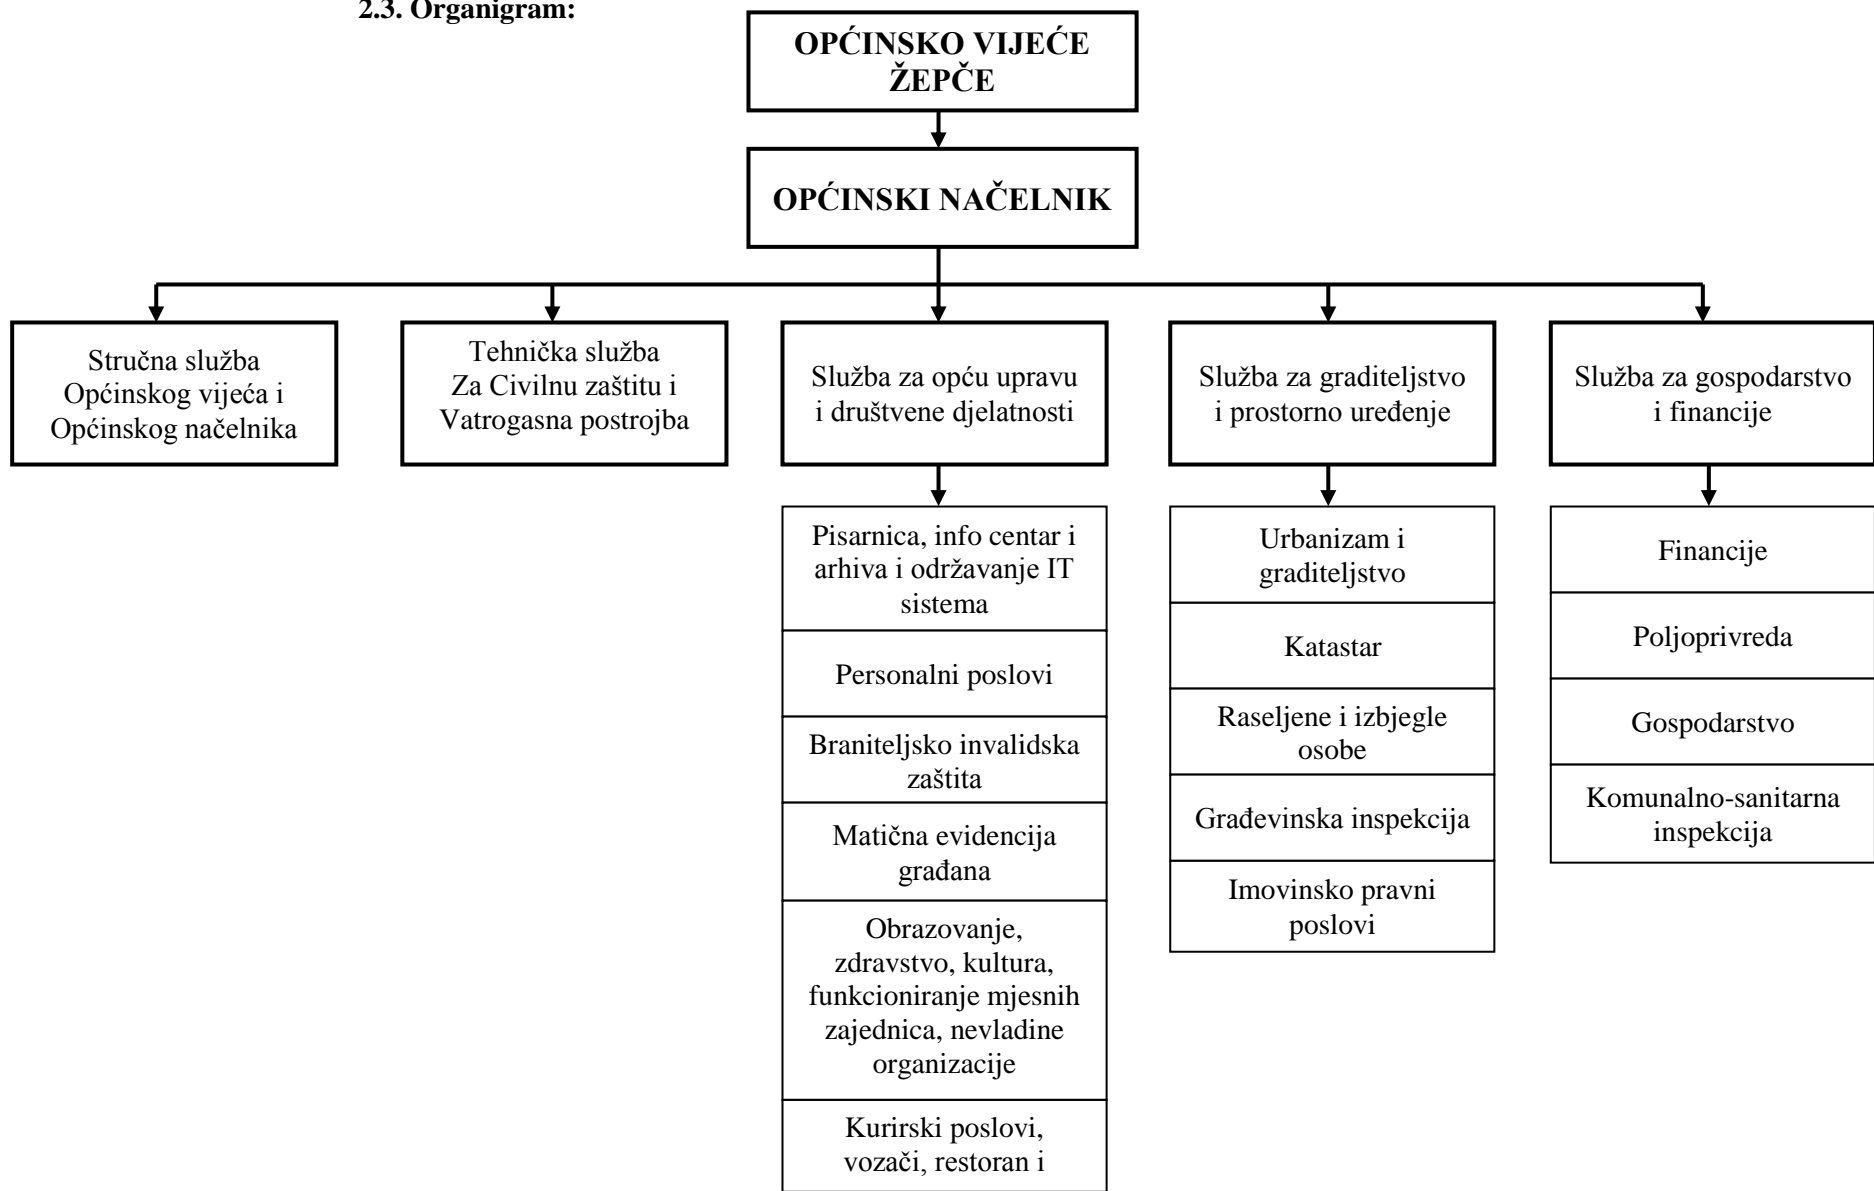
2.3. Organigram:

OPĆINSKO VIJEĆE ŽEPČE

OPĆINSKI NAČELNIK

Stručna služba Općinskog vijeća i Općinskog načelnika

Tehnička služba Za Civilnu zaštitu i Vatrogasna postrojba

Služba za opću upravu i društvene djelatnosti

Služba za graditeljstvo i prostorno uređenje

Služba za gospodarstvo i financije

Pisarnica, info centar i arhiva i održavanje IT sistema

Personalni poslovi

Braniteljsko invalidska zaštita

Matična evidencija građana

Obrazovanje, zdravstvo, kultura, funkcioniranje mjesnih zajednica, nevladine organizacije

Kurirski poslovi, vozači, restoran i

Urbanizam i graditeljstvo

Katastar

Raseljene i izbjegle osobe

Građevinska inspekcija

Imovinsko pravni poslovi

Financije

Poljoprivreda

Gospodarstvo

Komunalno-sanitarna inspekcija